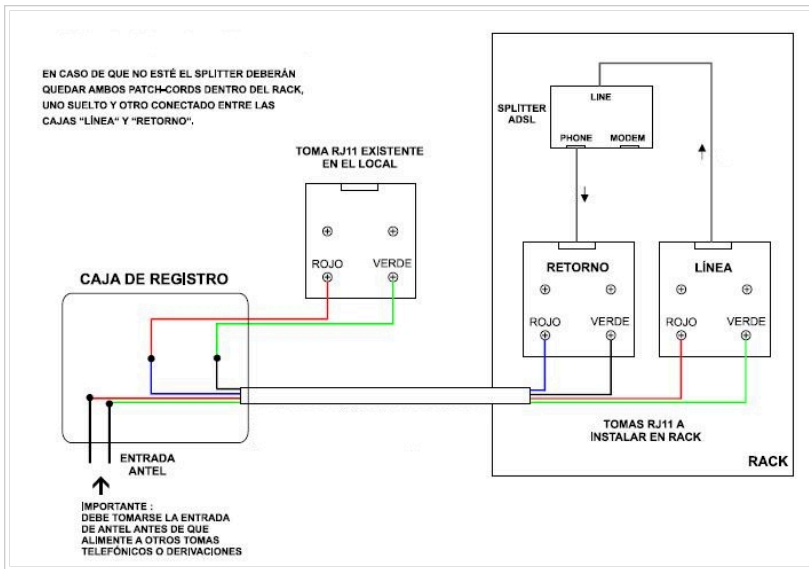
EN CASO DE QUE NO ESTÉ EL SPLITTER DEBERÁN QUEDAR AMBOS PATCH-CORDS DENTRO DEL RACK, UNO SUELTO Y OTRO CONECTADO ENTRE LAS CAJAS "LÍNEA" Y "RETORNO".

SPLITTER ADSL

LINE

PHONE

MODEM

TOMA RJ11 EXISTENTE EN EL LOCAL

ROJO

VERDE

CAJA DE REGISTRO

RETORNO

ROJO

VERDE

LÍNEA

ROJO

VERDE

ENTRADA ANTEL

TOMAS RJ11 A INSTALAR EN RACK

RACK

IMPORTANTE :
DEBE TOMARSE LA ENTRADA DE ANTEL ANTES DE QUE ALIMENTE A OTROS TOMAS TELEFÓNICOS O DERIVACIONES